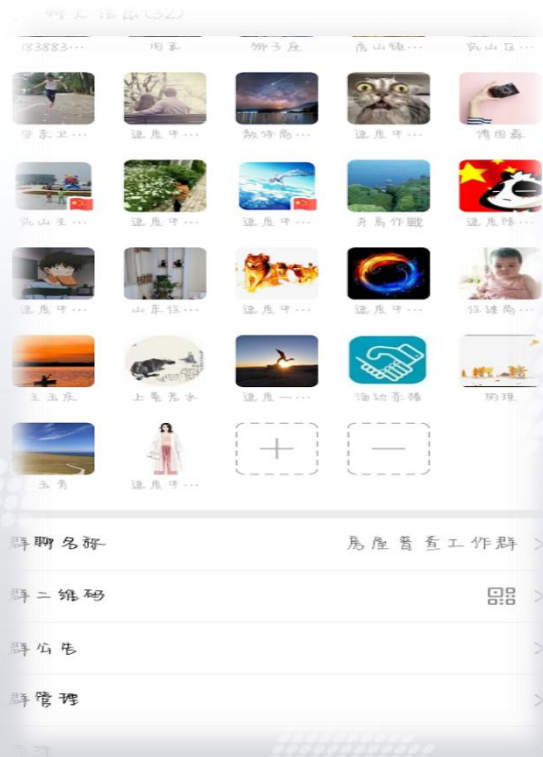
聊天信息(32)

183883…　周末　孙多庄　…山镇…　…山丘…

李东卫…　远唐中…　赵诗尚…　远唐中…　傅阳森

…山生…　远唐中…　远唐中…　丹易作戰　远唐陈…

远唐中…　山东任…　远唐中…　远唐中…　任建尚…

王玉庆　上善若水　远唐一…　海访亲赫　韵雅

王秀　远唐中…

群聊名称　房屋普查工作群

群二维码

群公告

群管理

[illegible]